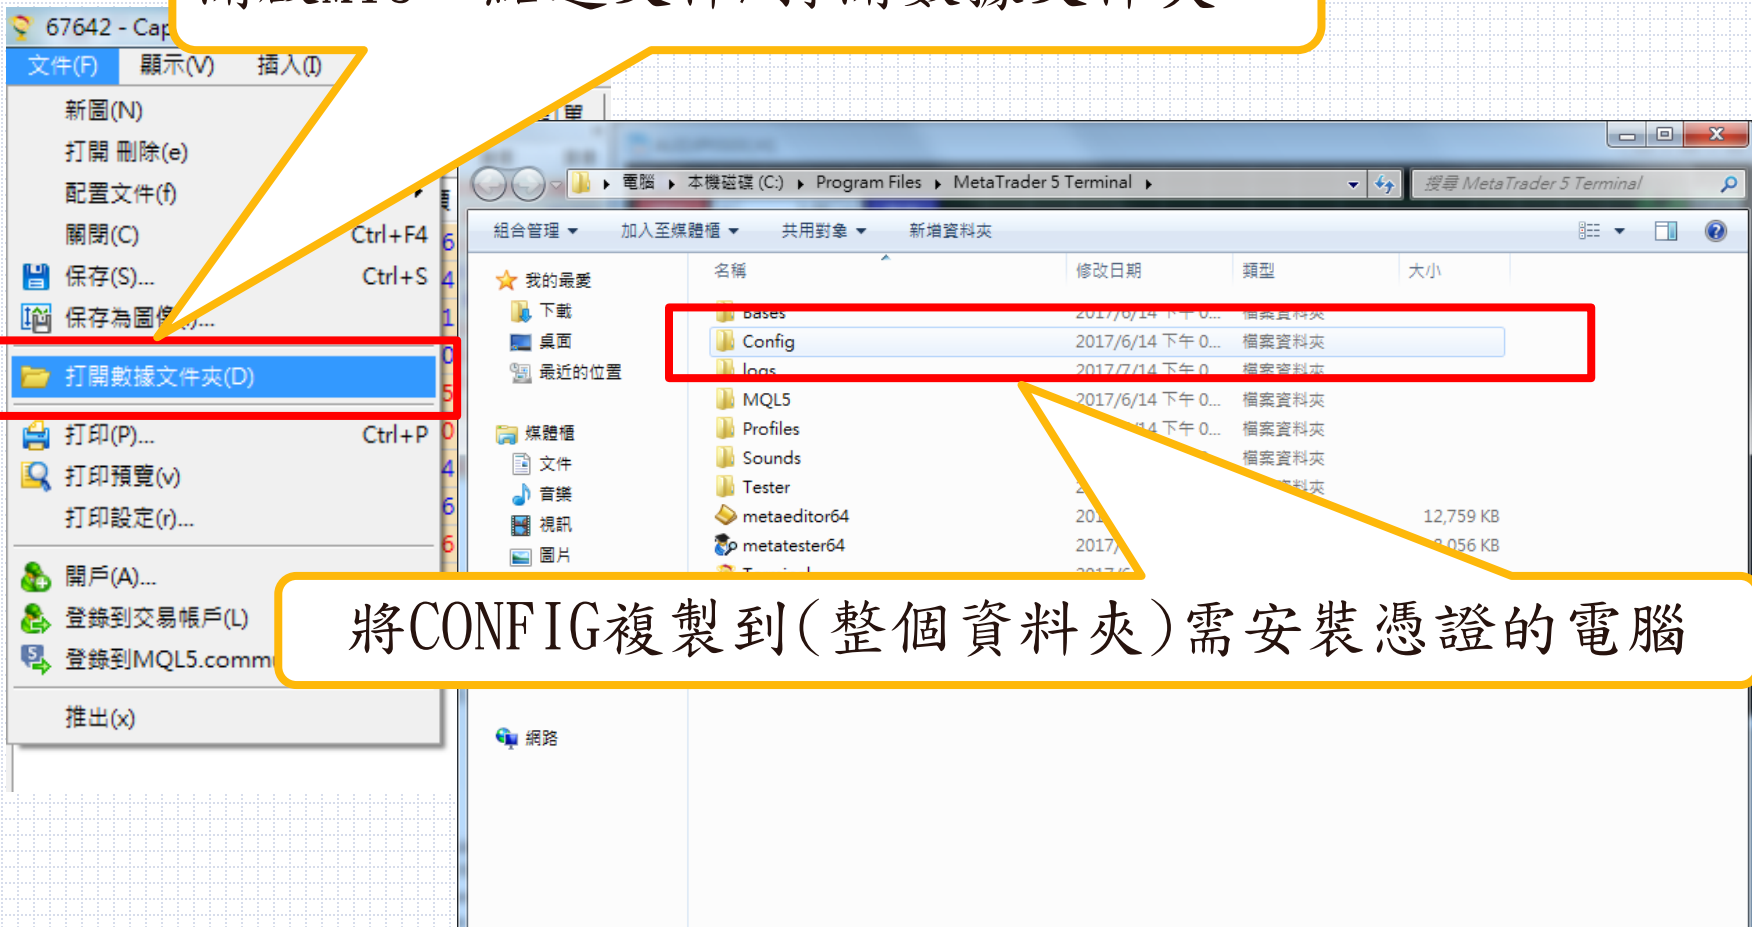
67642 - Cap

文件(F) 顯示(V) 插入(I)

新圖(N)
打開 刪除(e)
配置文件(f)
關閉(C) Ctrl+F4
保存(S)... Ctrl+S
保存為圖像(i)...
打開數據文件夾(D)
打印(P)... Ctrl+P
打印預覽(v)
打印設定(r)...
開戶(A)...
登錄到交易帳戶(L)
登錄到MQL5.comm
推出(x)

電腦 ▸ 本機磁碟 (C:) ▸ Program Files ▸ MetaTrader 5 Terminal ▸

搜尋 MetaTrader 5 Terminal

組合管理 ▾ 加入至媒體櫃 ▾ 共用對象 ▾ 新增資料夾

我的最愛
下載
桌面
最近的位置

媒體櫃
文件
音樂
視訊
圖片

網路

| 名稱 | 修改日期 | 類型 | 大小 |
|---|---|---|---|
| Bases | 2017/6/14 下午 0... | 檔案資料夾 | |
| Config | 2017/6/14 下午 0... | 檔案資料夾 | |
| logs | 2017/7/14 下午 0... | 檔案資料夾 | |
| MQL5 | 2017/6/14 下午 0... | 檔案資料夾 | |
| Profiles | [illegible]14 下午 0... | 檔案資料夾 | |
| Sounds | | 檔案資料夾 | |
| Tester | 2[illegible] | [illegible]料夾 | |
| metaeditor64 | 201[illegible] | | 12,759 KB |
| metatester64 | 2017/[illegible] | | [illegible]056 KB |

將CONFIG複製到(整個資料夾)需安裝憑證的電腦